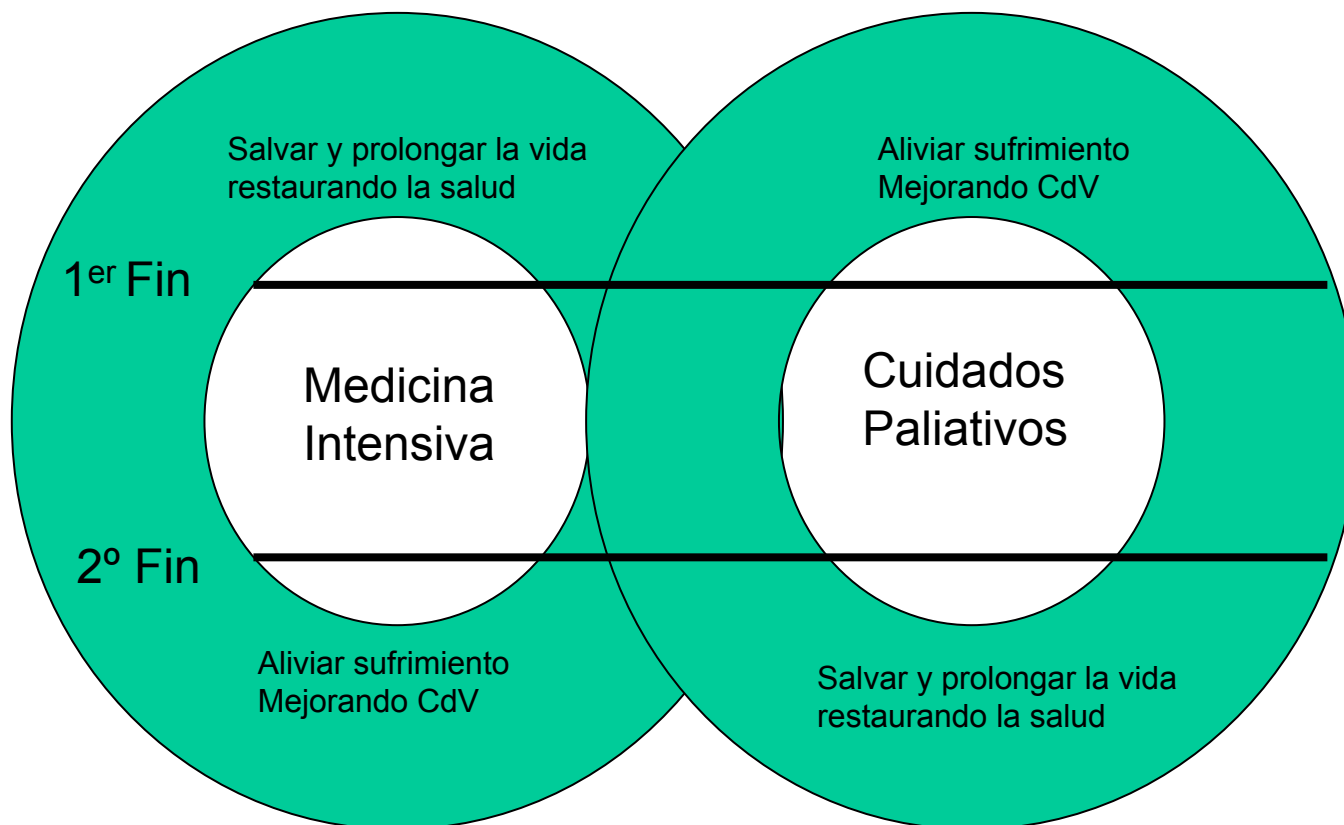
Salvar y prolongar la vida restaurando la salud

Aliviar sufrimiento
Mejorando CdV

1$^{er}$ Fin

Medicina Intensiva

Cuidados Paliativos

2º Fin

Aliviar sufrimiento
Mejorando CdV

Salvar y prolongar la vida restaurando la salud